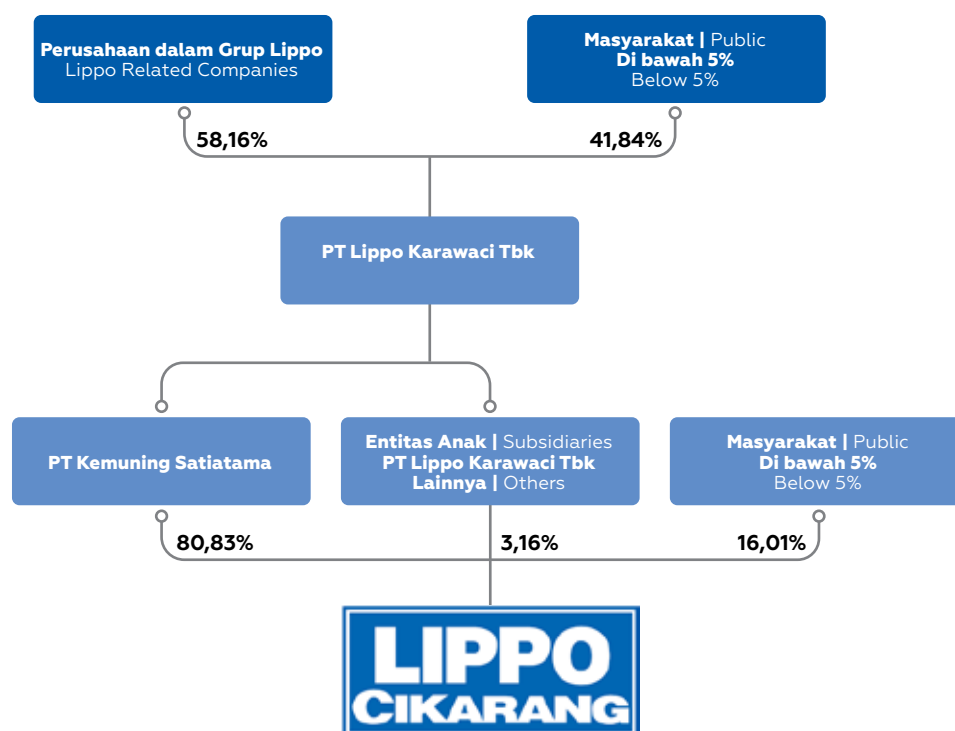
Perusahaan dalam Grup Lippo
Lippo Related Companies

Masyarakat | Public
Di bawah 5%
Below 5%

58,16%

41,84%

PT Lippo Karawaci Tbk

PT Kemuning Satiatama

Entitas Anak | Subsidiaries
PT Lippo Karawaci Tbk
Lainnya | Others

Masyarakat | Public
Di bawah 5%
Below 5%

80,83%

3,16%

16,01%

LIPPO
CIKARANG